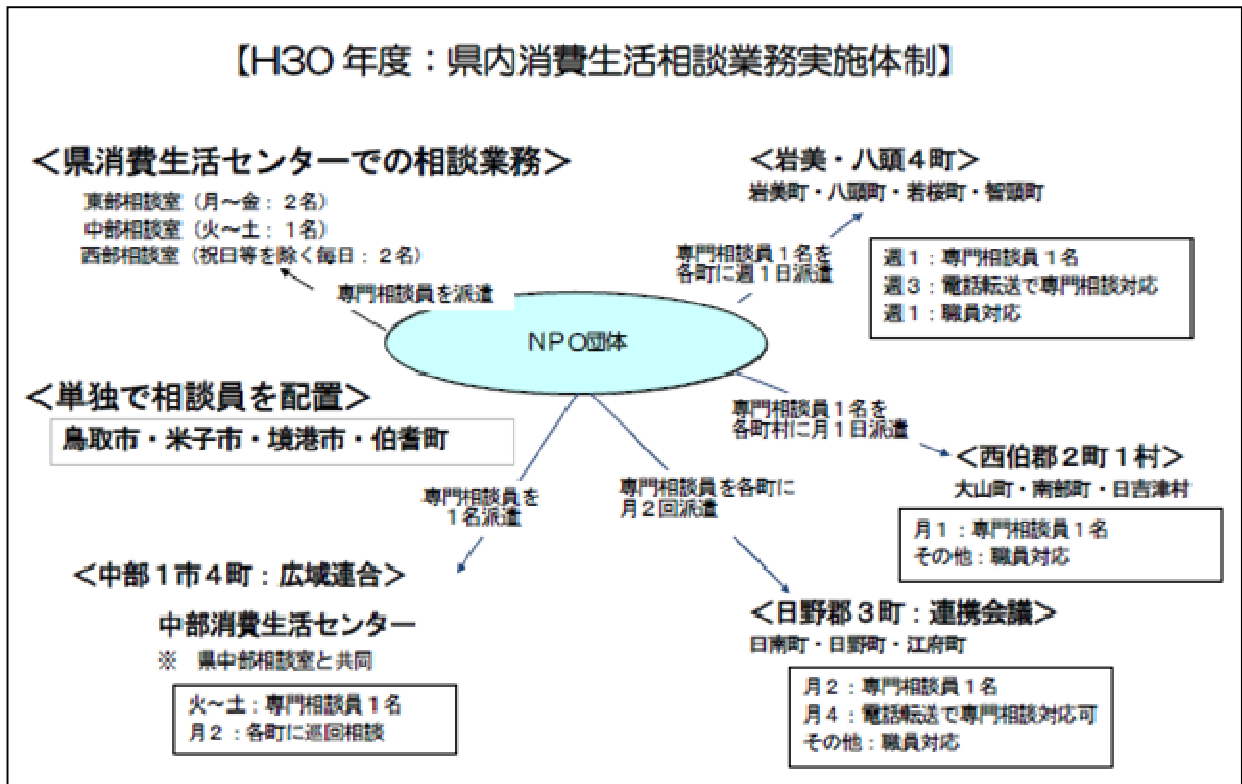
【H30 年度：県内消費生活相談業務実施体制】

＜県消費生活センターでの相談業務＞
東部相談室（月～金：２名）
中部相談室（火～土：１名）
西部相談室（祝日等を除く毎日：２名）

専門相談員を派遣

NPO団体

＜岩美・八頭４町＞
岩美町・八頭町・若桜町・智頭町

専門相談員１名を各町に週１日派遣

週１：専門相談員１名
週３：電話転送で専門相談対応
週１：職員対応

＜単独で相談員を配置＞
鳥取市・米子市・境港市・伯耆町

専門相談員１名を各町村に月１日派遣

＜西伯郡２町１村＞
大山町・南部町・日吉津村

月１：専門相談員１名
その他：職員対応

専門相談員を１名派遣

専門相談員を各町に月２回派遣

＜中部１市４町：広域連合＞
中部消費生活センター
※ 県中部相談室と共同

火～土：専門相談員１名
月２：各町に巡回相談

＜日野郡３町：連携会議＞
日南町・日野町・江府町

月２：専門相談員１名
月４：電話転送で専門相談対応可
その他：職員対応